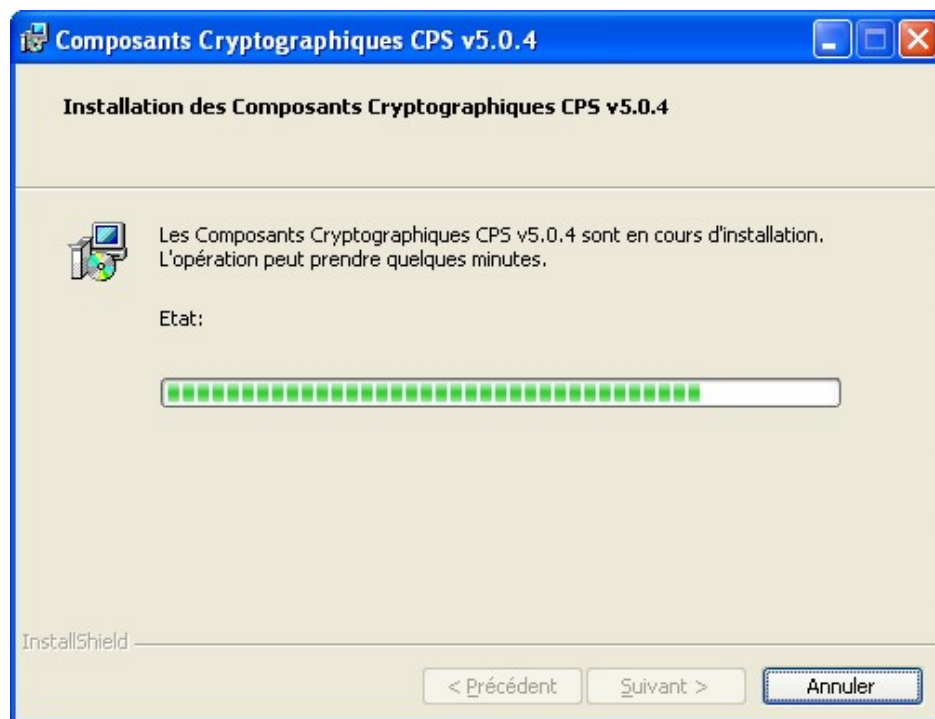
Composants Cryptographiques CPS v5.0.4

Installation des Composants Cryptographiques CPS v5.0.4

Les Composants Cryptographiques CPS v5.0.4 sont en cours d'installation. L'opération peut prendre quelques minutes.

Etat:

InstallShield

< Précédent

Suivant >

Annuler